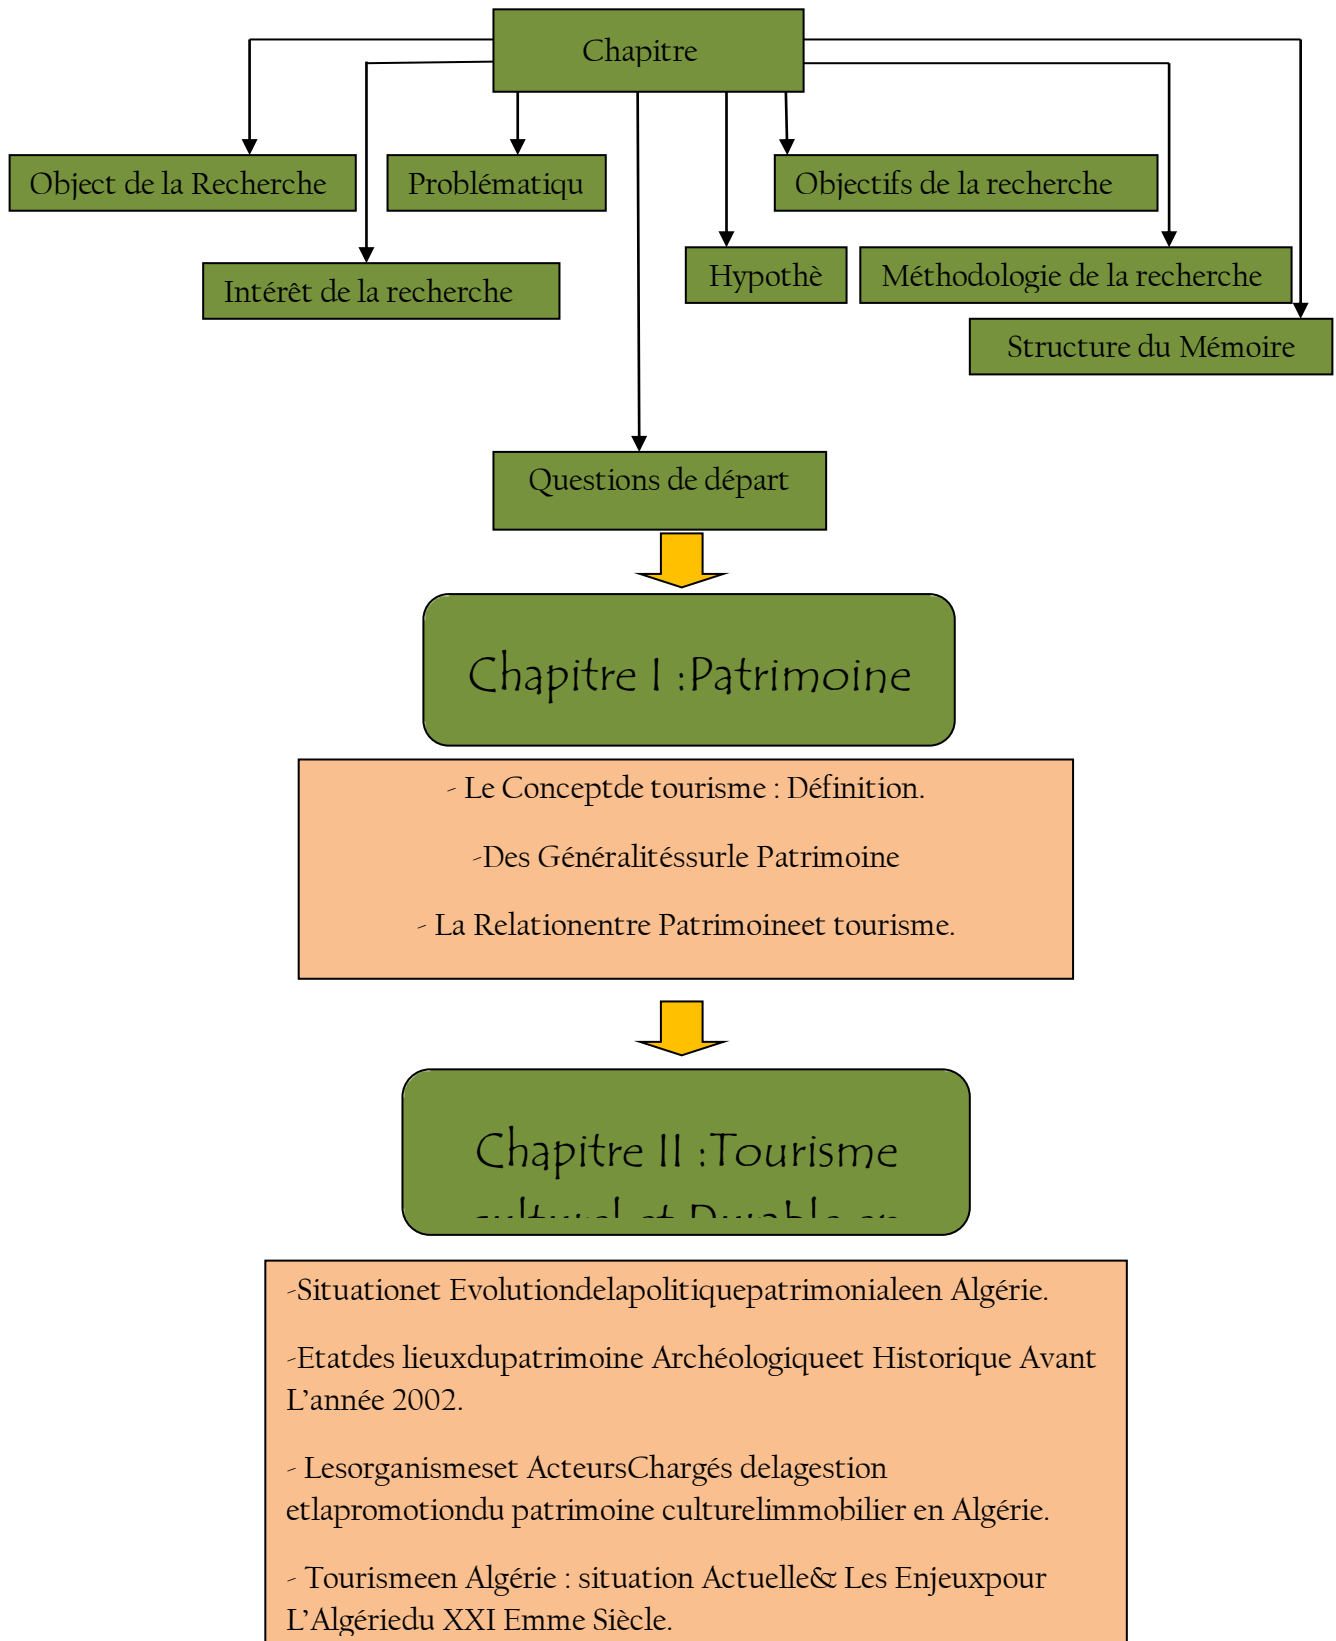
Chapitre

Object de la Recherche

Problématiqu

Objectifs de la recherche

Intérêt de la recherche

Hypothè

Méthodologie de la recherche

Structure du Mémoire

Questions de départ

Chapitre I :Patrimoine

- Le Conceptde tourisme : Définition.

-Des Généralitéssurle Patrimoine

- La Relationentre Patrimoineet tourisme.

Chapitre II :Tourisme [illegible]

-Situationet Evolutiondelapolitiquepatrimonialeen Algérie.

-Etatdes lieuxdupatrimoine Archéologiqueet Historique Avant L'année 2002.

- Lesorganismeset ActeursChargés delagestion etlapromotiondu patrimoine culturelimmobilier en Algérie.

- Tourismeen Algérie : situation Actuelle& Les Enjeuxpour L'Algériedu XXI Emme Siècle.